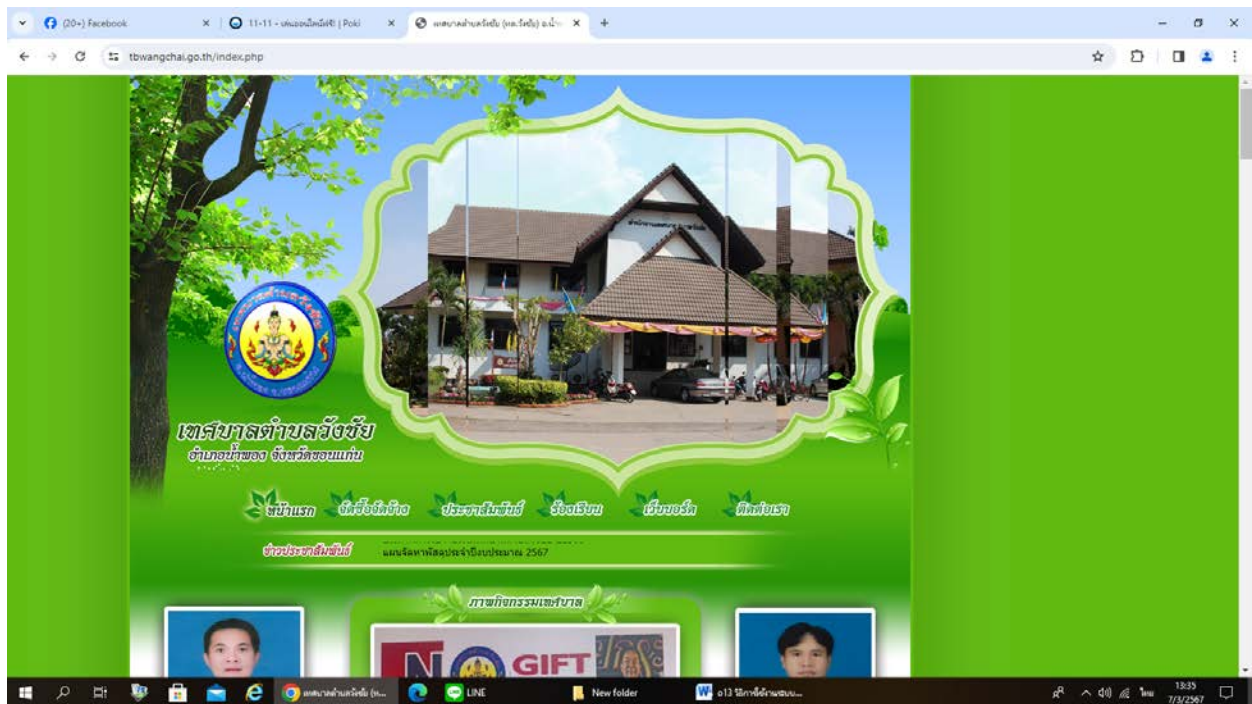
(20+) Facebook
11-11 - เล่นออนไลน์ฟรี! | Poki
เทศบาลตำบลวังชัย (ทต.วังชัย) อ.น้ำ...
tbwangchai.go.th/index.php

เทศบาลตำบลวังชัย
อำเภอน้ำพอง จังหวัดขอนแก่น

หน้าแรก จัดซื้อจัดจ้าง ประชาสัมพันธ์ ร้องเรียน เว็บบอร์ด ติดต่อเรา

ข่าวประชาสัมพันธ์ แผนจัดหาพัสดุประจำปีงบประมาณ 2567

ภาพกิจกรรมเทศบาล

GIFT

เทศบาลตำบลวังชัย (ท...
LINE
New folder
o13 ใช้การจัดซื้อจัดจ้าง...
ไทย
13:35
7/3/2567